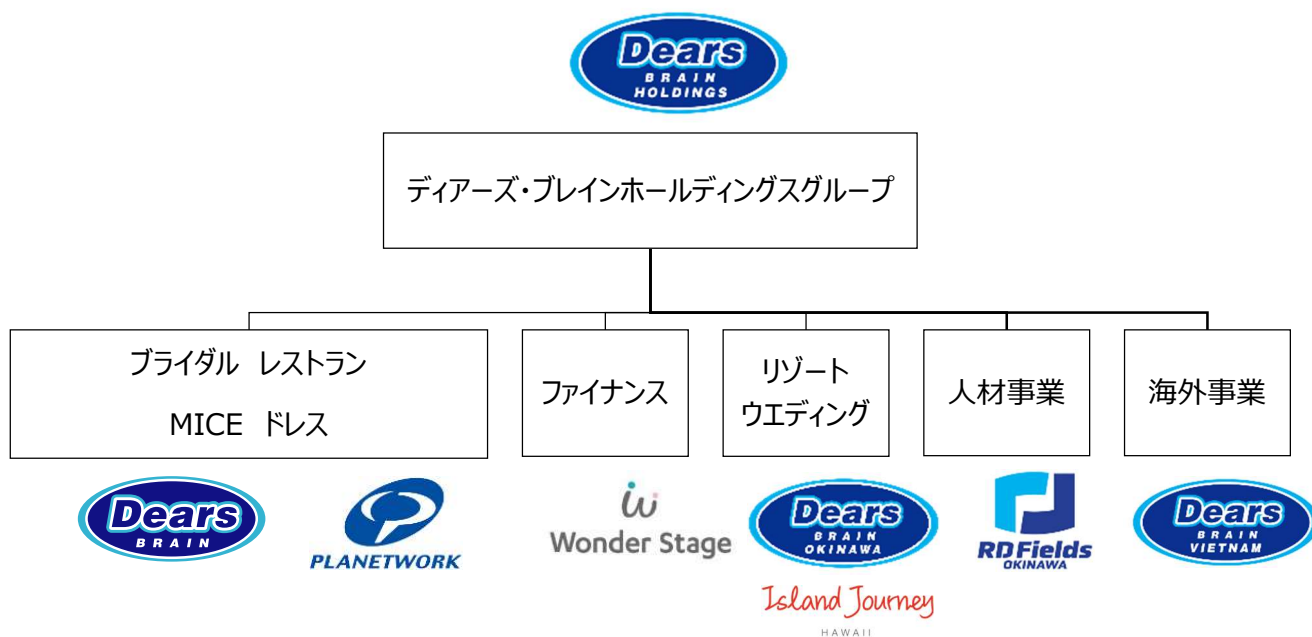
Dears
BRAIN
HOLDINGS

ディアーズ・ブレインホールディングスグループ

ブライダル　レストラン
MICE　ドレス

ファイナンス

リゾート
ウエディング

人材事業

海外事業

Dears
BRAIN

PLANETWORK

Wonder Stage

Dears
BRAIN
OKINAWA

Island Journey
HAWAII

RD Fields
OKINAWA

Dears
BRAIN
VIETNAM